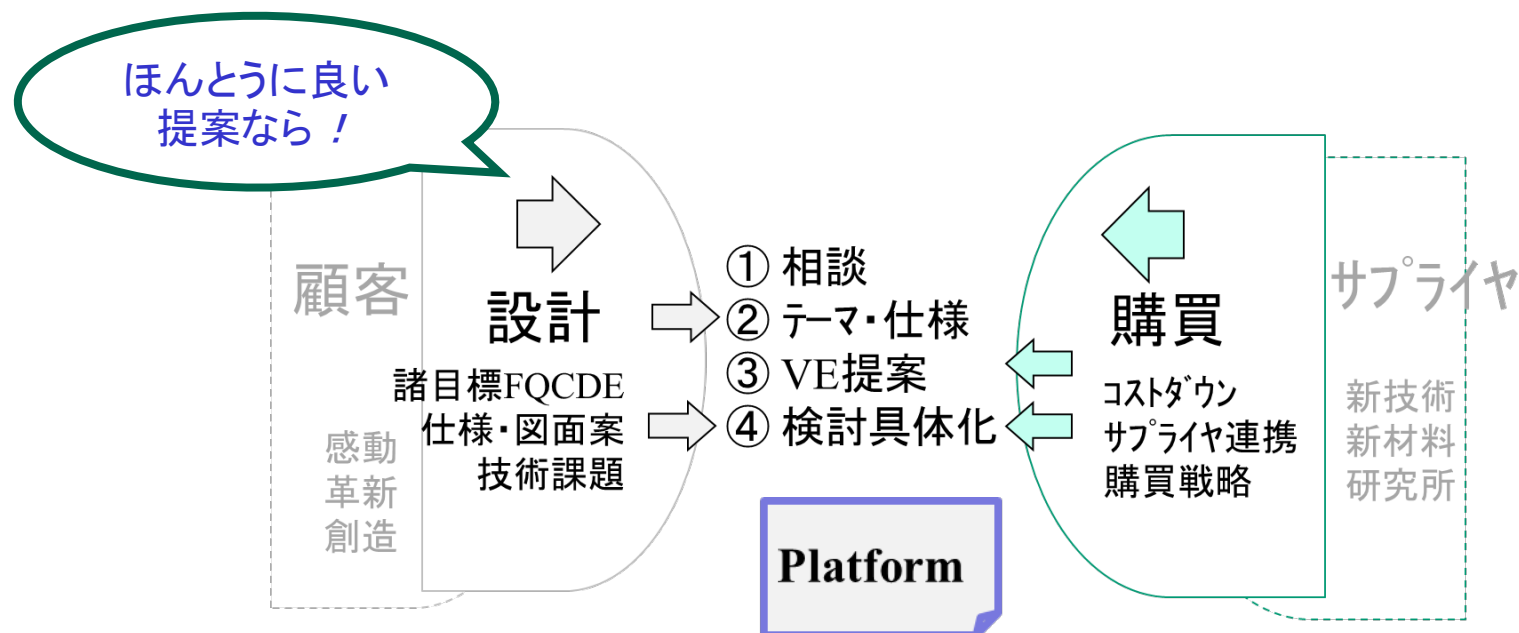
ほんとうに良い
提案なら！

顧客

感動
革新
創造

設計

諸目標FQCDE
仕様・図面案
技術課題

① 相談
② テーマ・仕様
③ VE提案
④ 検討具体化

Platform

購買

コストダウン
サプライヤ連携
購買戦略

サプライヤ

新技術
新材料
研究所